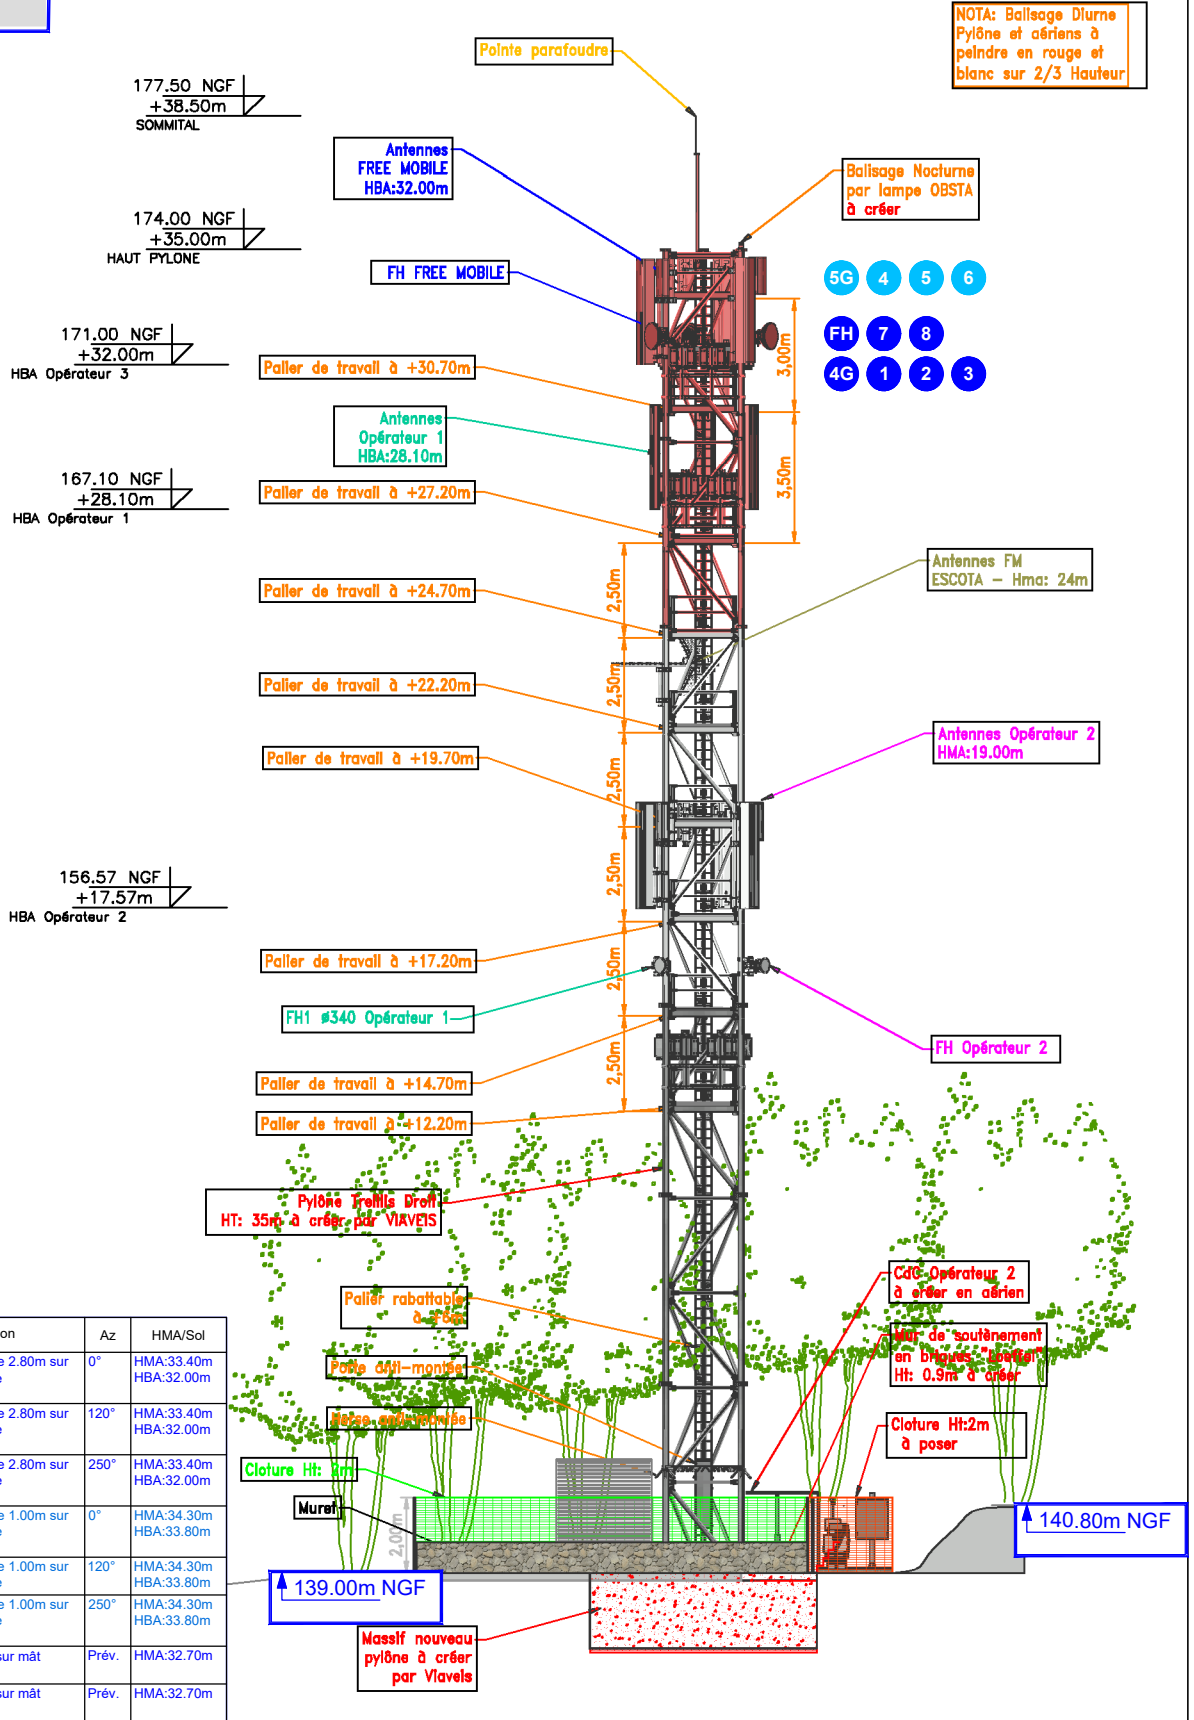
NOTA: Balisage Diurne Pylône et aériens à peindre en rouge et blanc sur 2/3 Hauteur

Pointe parafoudre

177.50 NGF
+38.50m
SOMMITAL

Antennes FREE MOBILE HBA:32.00m

Balisage Nocturne par lampe OBSTA à créer

174.00 NGF
+35.00m
HAUT PYLONE

FH FREE MOBILE

5G 4 5 6
FH 7 8
4G 1 2 3

171.00 NGF
+32.00m
HBA Opérateur 3

Palier de travail à +30.70m

3,00m

Antennes Opérateur 1 HBA:28.10m

3,50m

167.10 NGF
+28.10m
HBA Opérateur 1

Palier de travail à +27.20m

Antennes FM ESCOTA – Hma: 24m

2,50m

Palier de travail à +24.70m

2,50m

Palier de travail à +22.20m

Antennes Opérateur 2 HMA:19.00m

Palier de travail à +19.70m

2,50m

156.57 NGF
+17.57m
HBA Opérateur 2

2,50m

Palier de travail à +17.20m

2,50m

FH1 ø340 Opérateur 1

FH Opérateur 2

2,50m

Palier de travail à +14.70m

Palier de travail à +12.20m

Pylône Treillis Droit HT: 35m à créer par VIAVEIS

CdC Opérateur 2 à créer en aérien

Palier rabattable à +6m

Mur de soutènement en briques "Loeffel" Ht: 0.9m à créer

Poste anti-montée

Herse anti-montée

Cloture Ht:2m à poser

Cloture Ht: 2m

Muret

2,00m

140.80m NGF

139.00m NGF

Massif nouveau pylône à créer par Viaveis

| on | Az | HMA/Sol |
|---|---|---|
| e 2.80m sur e | 0° | HMA:33.40m HBA:32.00m |
| e 2.80m sur e | 120° | HMA:33.40m HBA:32.00m |
| e 2.80m sur e | 250° | HMA:33.40m HBA:32.00m |
| e 1.00m sur e | 0° | HMA:34.30m HBA:33.80m |
| e 1.00m sur e | 120° | HMA:34.30m HBA:33.80m |
| e 1.00m sur e | 250° | HMA:34.30m HBA:33.80m |
| sur mât | Prév. | HMA:32.70m |
| sur mât | Prév. | HMA:32.70m |